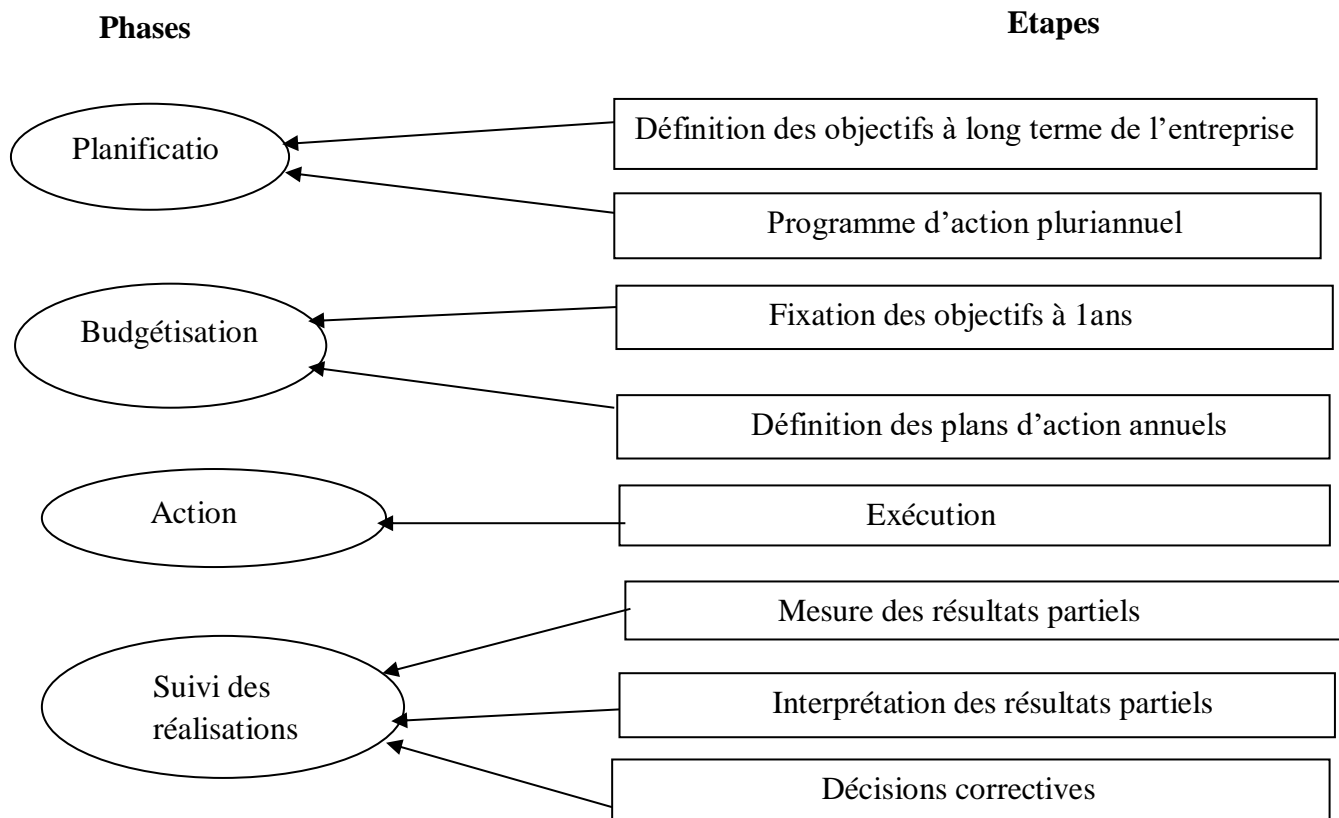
Phases

Etapes

Planificatio

Définition des objectifs à long terme de l'entreprise

Programme d'action pluriannuel

Budgétisation

Fixation des objectifs à 1ans

Définition des plans d'action annuels

Action

Exécution

Suivi des réalisations

Mesure des résultats partiels

Interprétation des résultats partiels

Décisions correctives